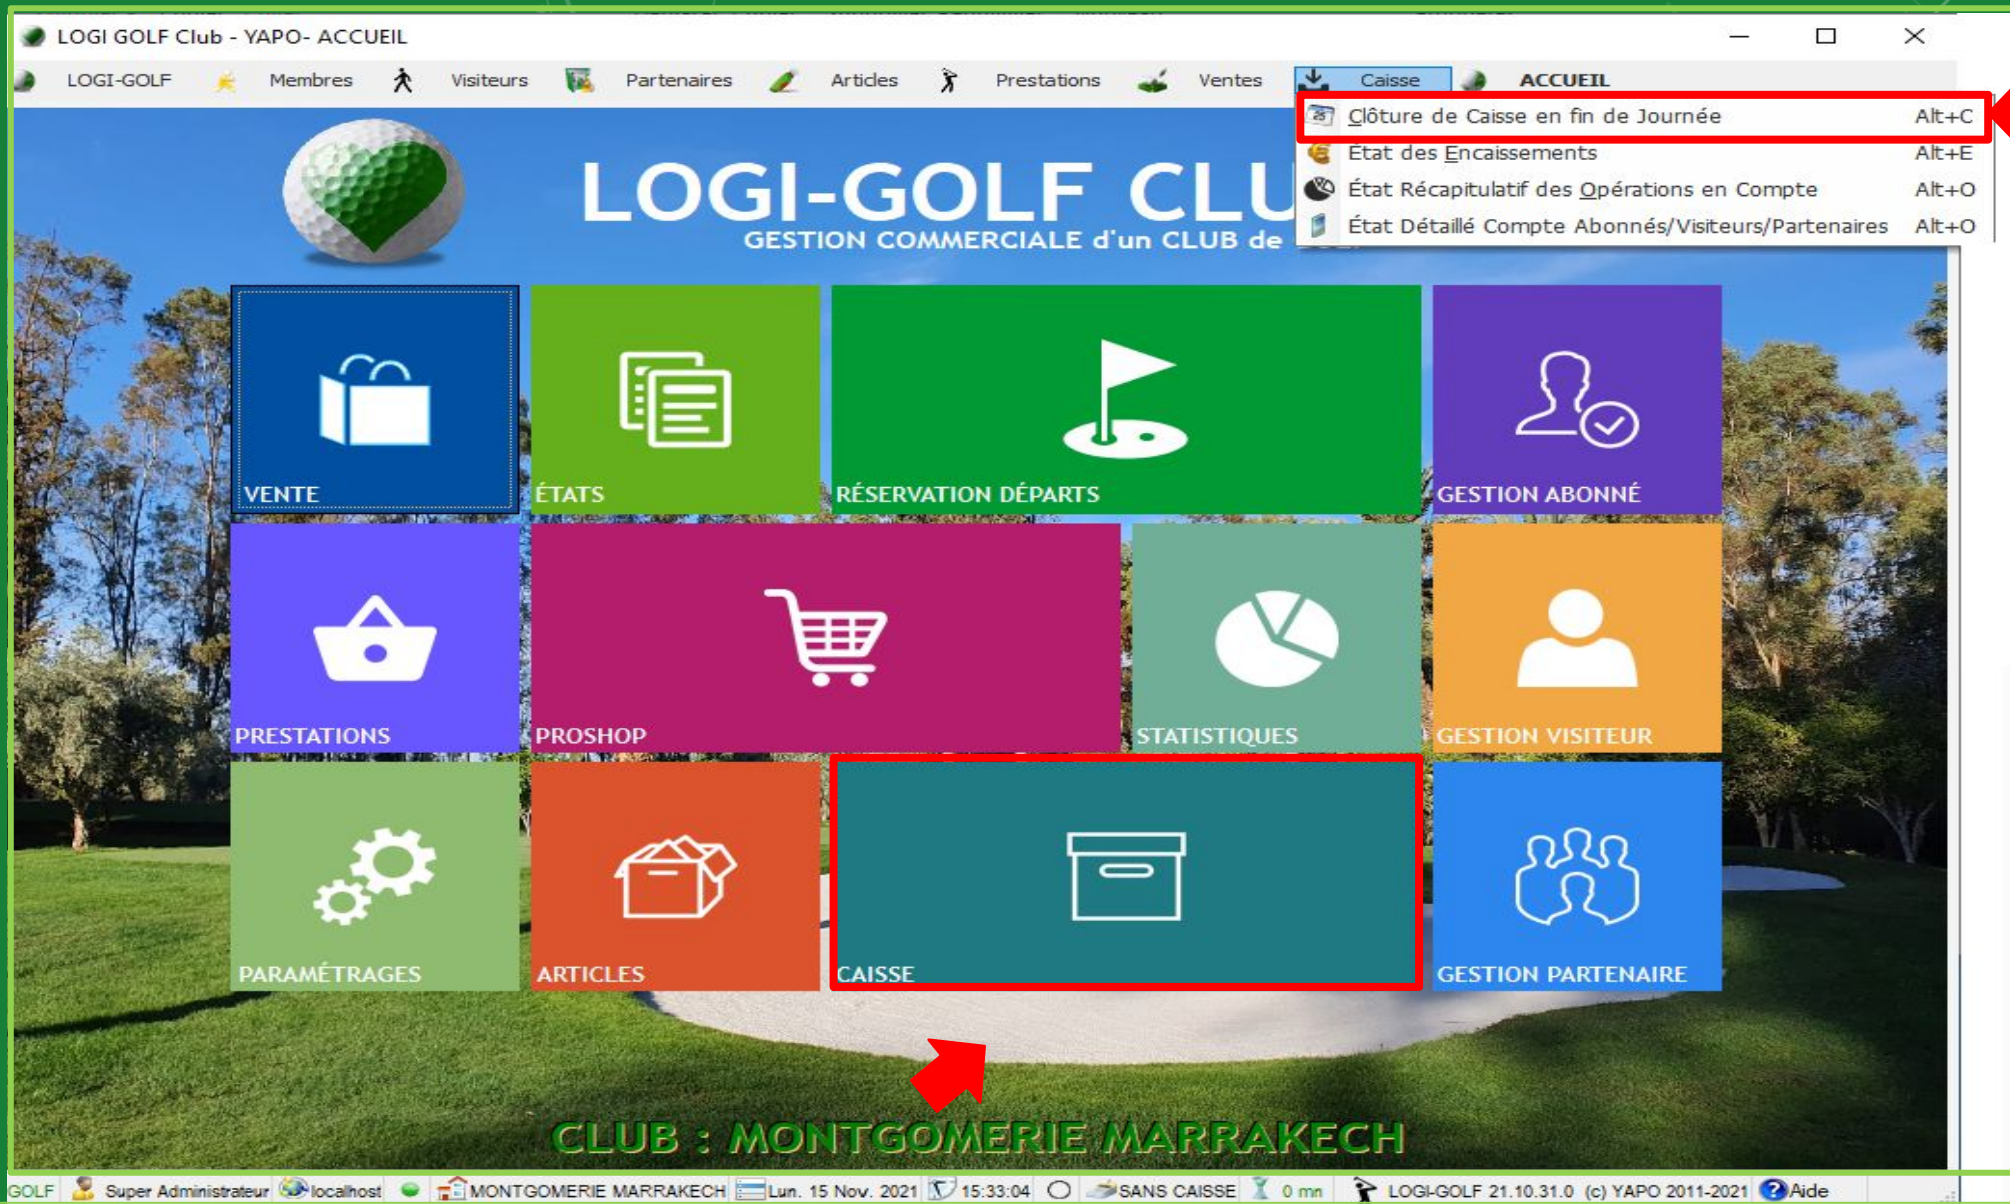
LOGI GOLF Club - YAPO- ACCUEIL

LOGI-GOLF Membres Visiteurs Partenaires Articles Prestations Ventes Caisse ACCUEIL

Clôture de Caisse en fin de Journée Alt+C
Etat des Encaissements Alt+E
État Récapitulatif des Opérations en Compte Alt+O
État Détaillé Compte Abonnés/Visiteurs/Partenaires Alt+O

LOGI-GOLF CLU
GESTION COMMERCIALE d'un CLUB de

VENTE
ÉTATS
RÉSERVATION DÉPARTS
GESTION ABONNÉ
PRESTATIONS
PROSHOP
STATISTIQUES
GESTION VISITEUR
PARAMÉTRAGES
ARTICLES
CAISSE
GESTION PARTENAIRE

CLUB : MONTGOMERIE MARRAKECH

GOLF Super Administrateur localhost MONTGOMERIE MARRAKECH Lun. 15 Nov. 2021 15:33:04 SANS CAISSE 0 mn LOGI-GOLF 21.10.31.0 (c) YAPO 2011-2021 Aide